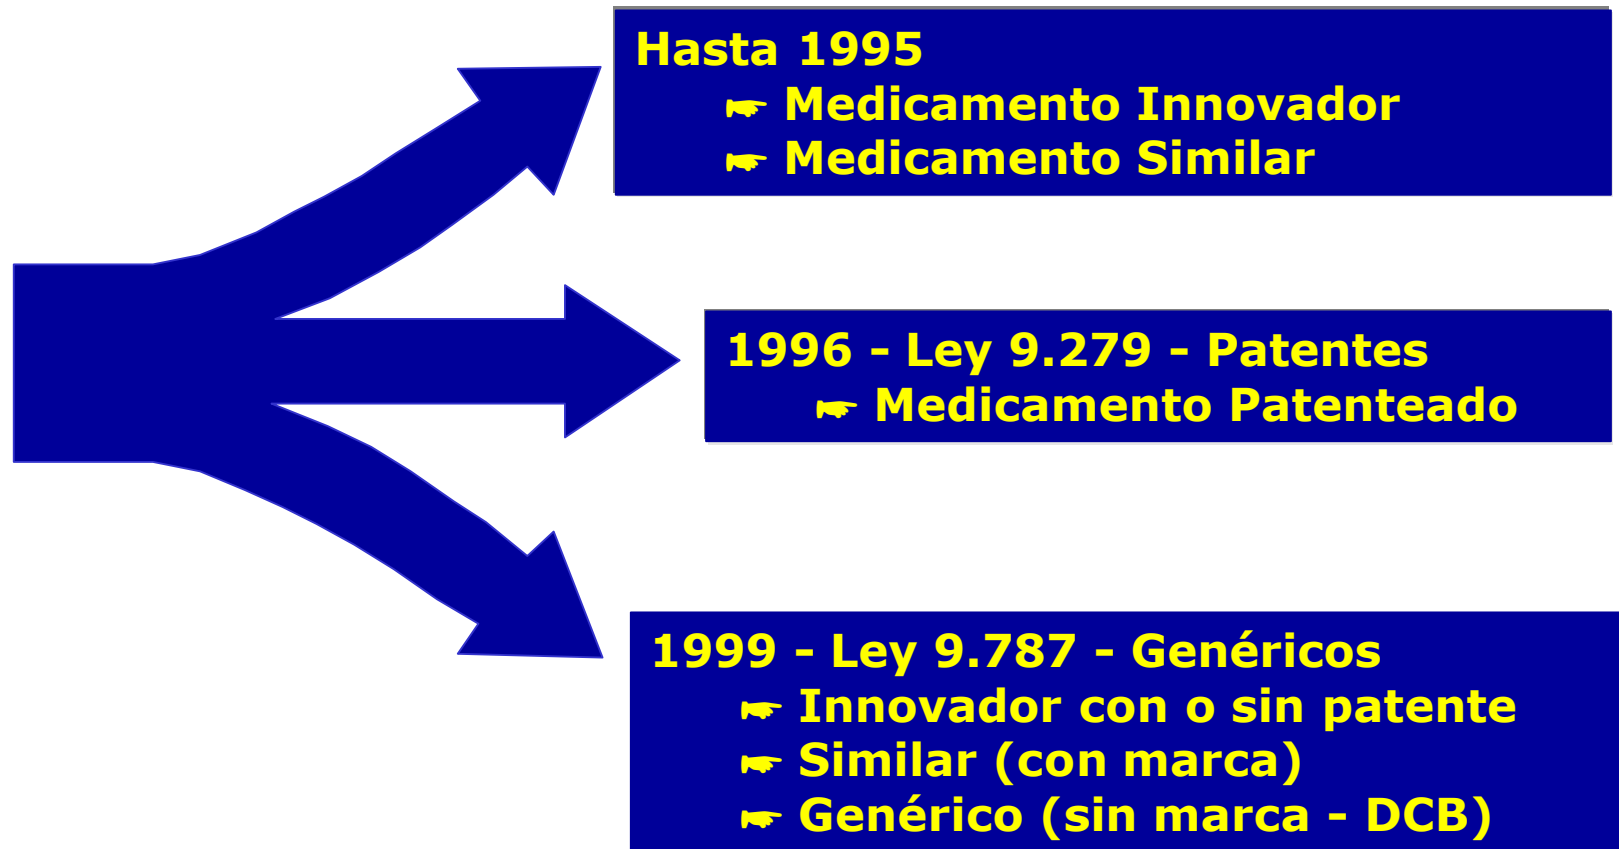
Hasta 1995
☛ Medicamento Innovador
☛ Medicamento Similar

1996 - Ley 9.279 - Patentes
☛ Medicamento Patenteado

1999 - Ley 9.787 - Genéricos
☛ Innovador con o sin patente
☛ Similar (con marca)
☛ Genérico (sin marca - DCB)